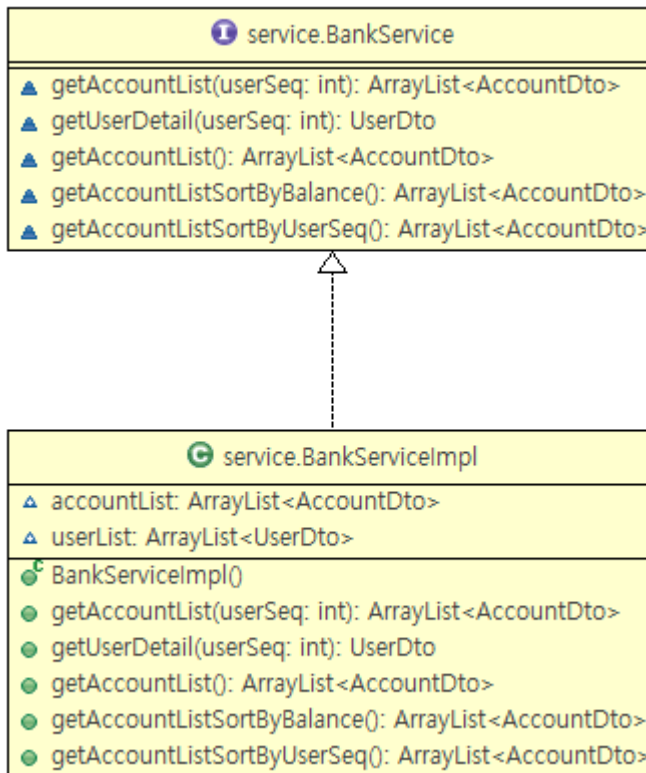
service.BankService

getAccountList(userSeq: int): ArrayList<AccountDto>
getUserDetail(userSeq: int): UserDto
getAccountList(): ArrayList<AccountDto>
getAccountListSortByBalance(): ArrayList<AccountDto>
getAccountListSortByUserSeq(): ArrayList<AccountDto>

service.BankServiceImpl

accountList: ArrayList<AccountDto>
userList: ArrayList<UserDto>

BankServiceImpl()
getAccountList(userSeq: int): ArrayList<AccountDto>
getUserDetail(userSeq: int): UserDto
getAccountList(): ArrayList<AccountDto>
getAccountListSortByBalance(): ArrayList<AccountDto>
getAccountListSortByUserSeq(): ArrayList<AccountDto>